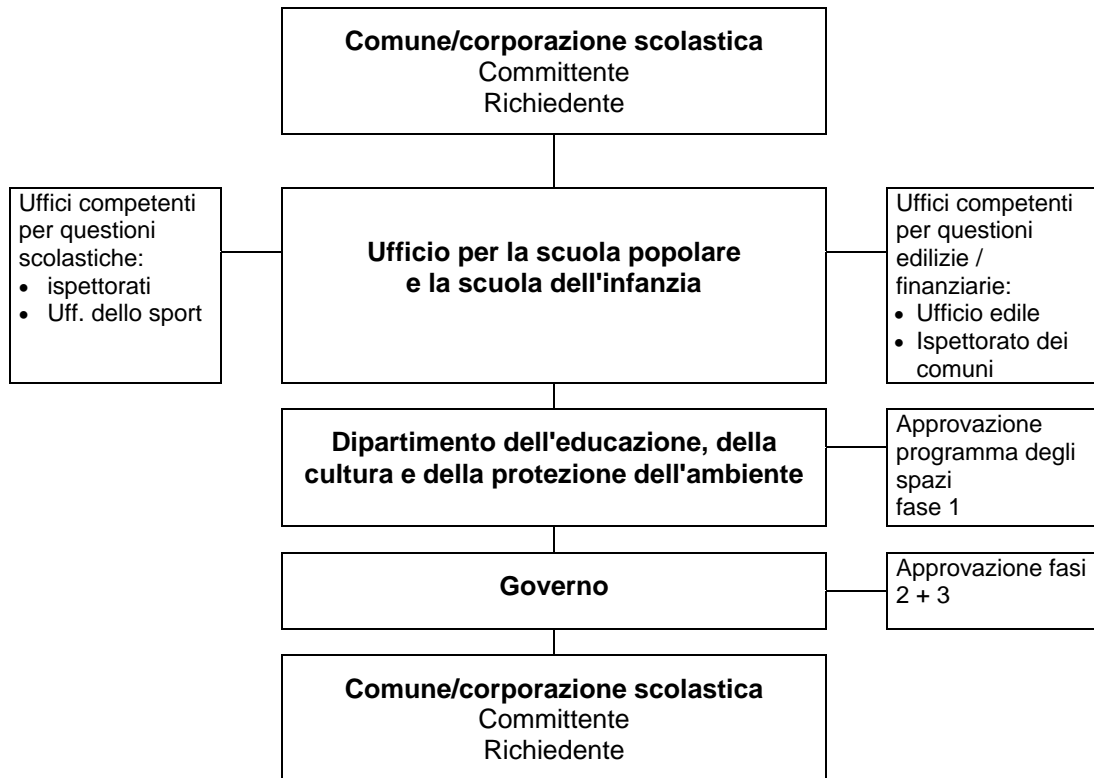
**Comune/corporazione scolastica**
Committente
Richiedente

Uffici competenti per questioni scolastiche:
- ispettorati
- Uff. dello sport

**Ufficio per la scuola popolare e la scuola dell'infanzia**

Uffici competenti per questioni edilizie / finanziarie:
- Ufficio edile
- Ispettorato dei comuni

**Dipartimento dell'educazione, della cultura e della protezione dell'ambiente**

Approvazione programma degli spazi fase 1

**Governo**

Approvazione fasi 2 + 3

**Comune/corporazione scolastica**
Committente
Richiedente